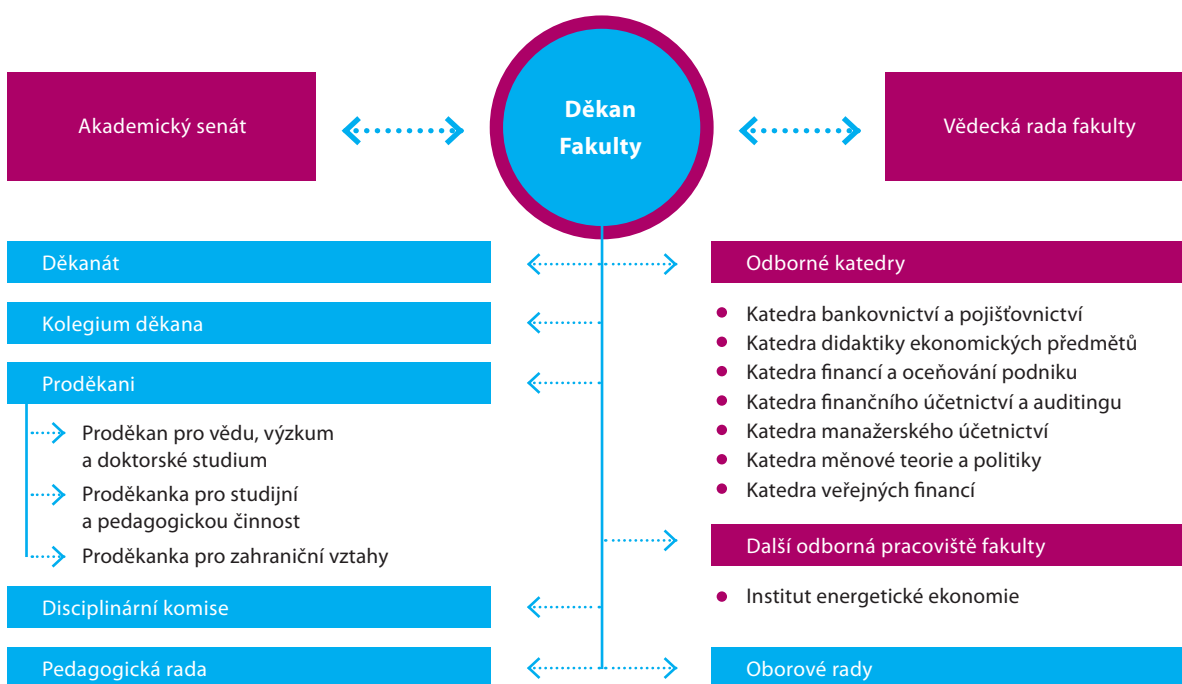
Akademický senát

Děkan Fakulty

Vědecká rada fakulty

Děkanát

Odborné katedry

Kolegium děkana

Proděkani

Proděkan pro vědu, výzkum a doktorské studium

Proděkanka pro studijní a pedagogickou činnost

Proděkanka pro zahraniční vztahy

- Katedra bankovnictví a pojišťovnictví
- Katedra didaktiky ekonomických předmětů
- Katedra financí a oceňování podniku
- Katedra finančního účetnictví a auditingu
- Katedra manažerského účetnictví
- Katedra měnové teorie a politiky
- Katedra veřejných financí

Další odborná pracoviště fakulty

- Institut energetické ekonomie

Disciplinární komise

Pedagogická rada

Oborové rady